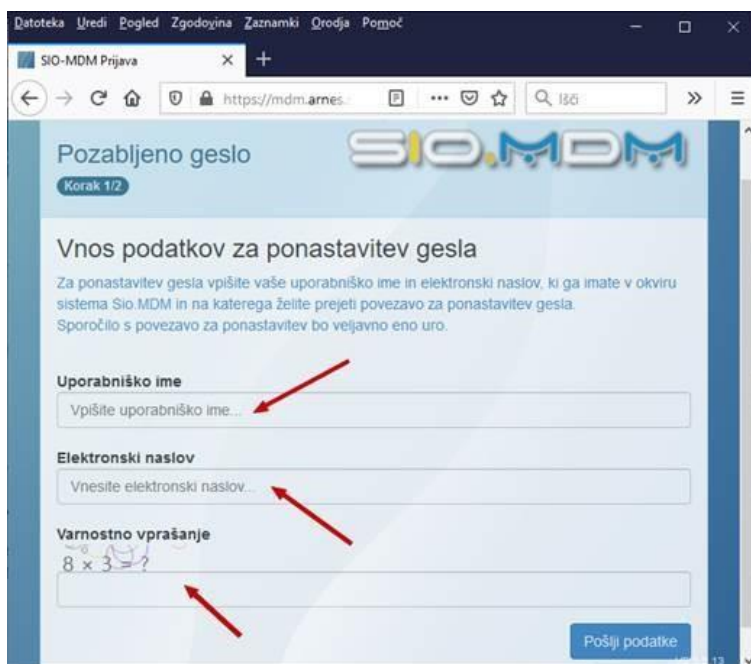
Datoteka Uredi Pogled Zgodovina Zaznamki Orodja Pomoč

SIO-MDM Prijava

https://mdm.arnes.

Išči

Pozabljeno geslo

Korak 1/2

SIO.MDM

Vnos podatkov za ponastavitev gesla

Za ponastavitev gesla vpišite vaše uporabniško ime in elektronski naslov, ki ga imate v okviru sistema Sio.MDM in na katerega želite prejeti povezavo za ponastavitev gesla. Sporočilo s povezavo za ponastavitev bo veljavno eno uro.

Uporabniško ime

Vpišite uporabniško ime...

Elektronski naslov

Vnesite elektronski naslov...

Varnostno vprašanje

$8 \times 3 = ?$

Pošlji podatke